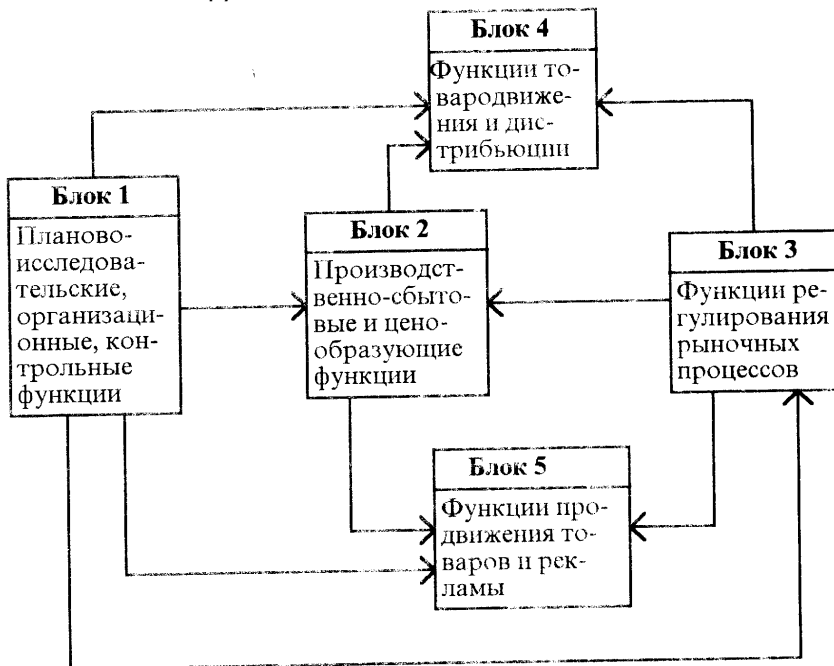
Блок 4
Функции товародвижения и дистрибьюции

Блок 1
Планово-исследовательские, организационные, контрольные функции

Блок 2
Производственно-сбытовые и ценообразующие функции

Блок 3
Функции регулирования рыночных процессов

Блок 5
Функции продвижения товаров и рекламы